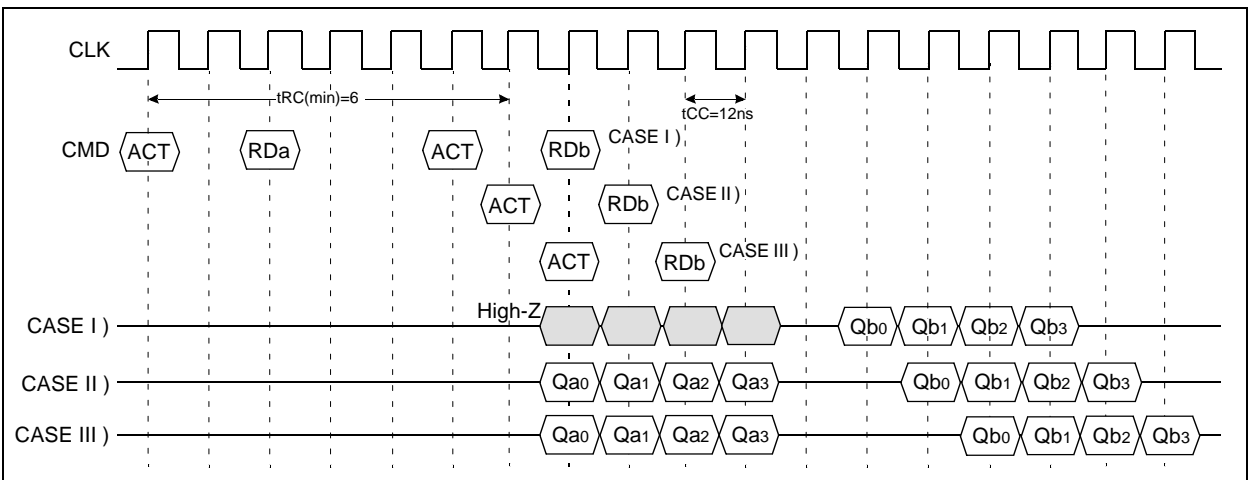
CLK

tRC(min)=6

tCC=12ns

CMD ACT RDa ACT RDb CASE I )

ACT RDb CASE II )

ACT RDb CASE III )

High-Z

CASE I ) Qb0 Qb1 Qb2 Qb3

CASE II ) Qa0 Qa1 Qa2 Qa3 Qb0 Qb1 Qb2 Qb3

CASE III ) Qa0 Qa1 Qa2 Qa3 Qb0 Qb1 Qb2 Qb3